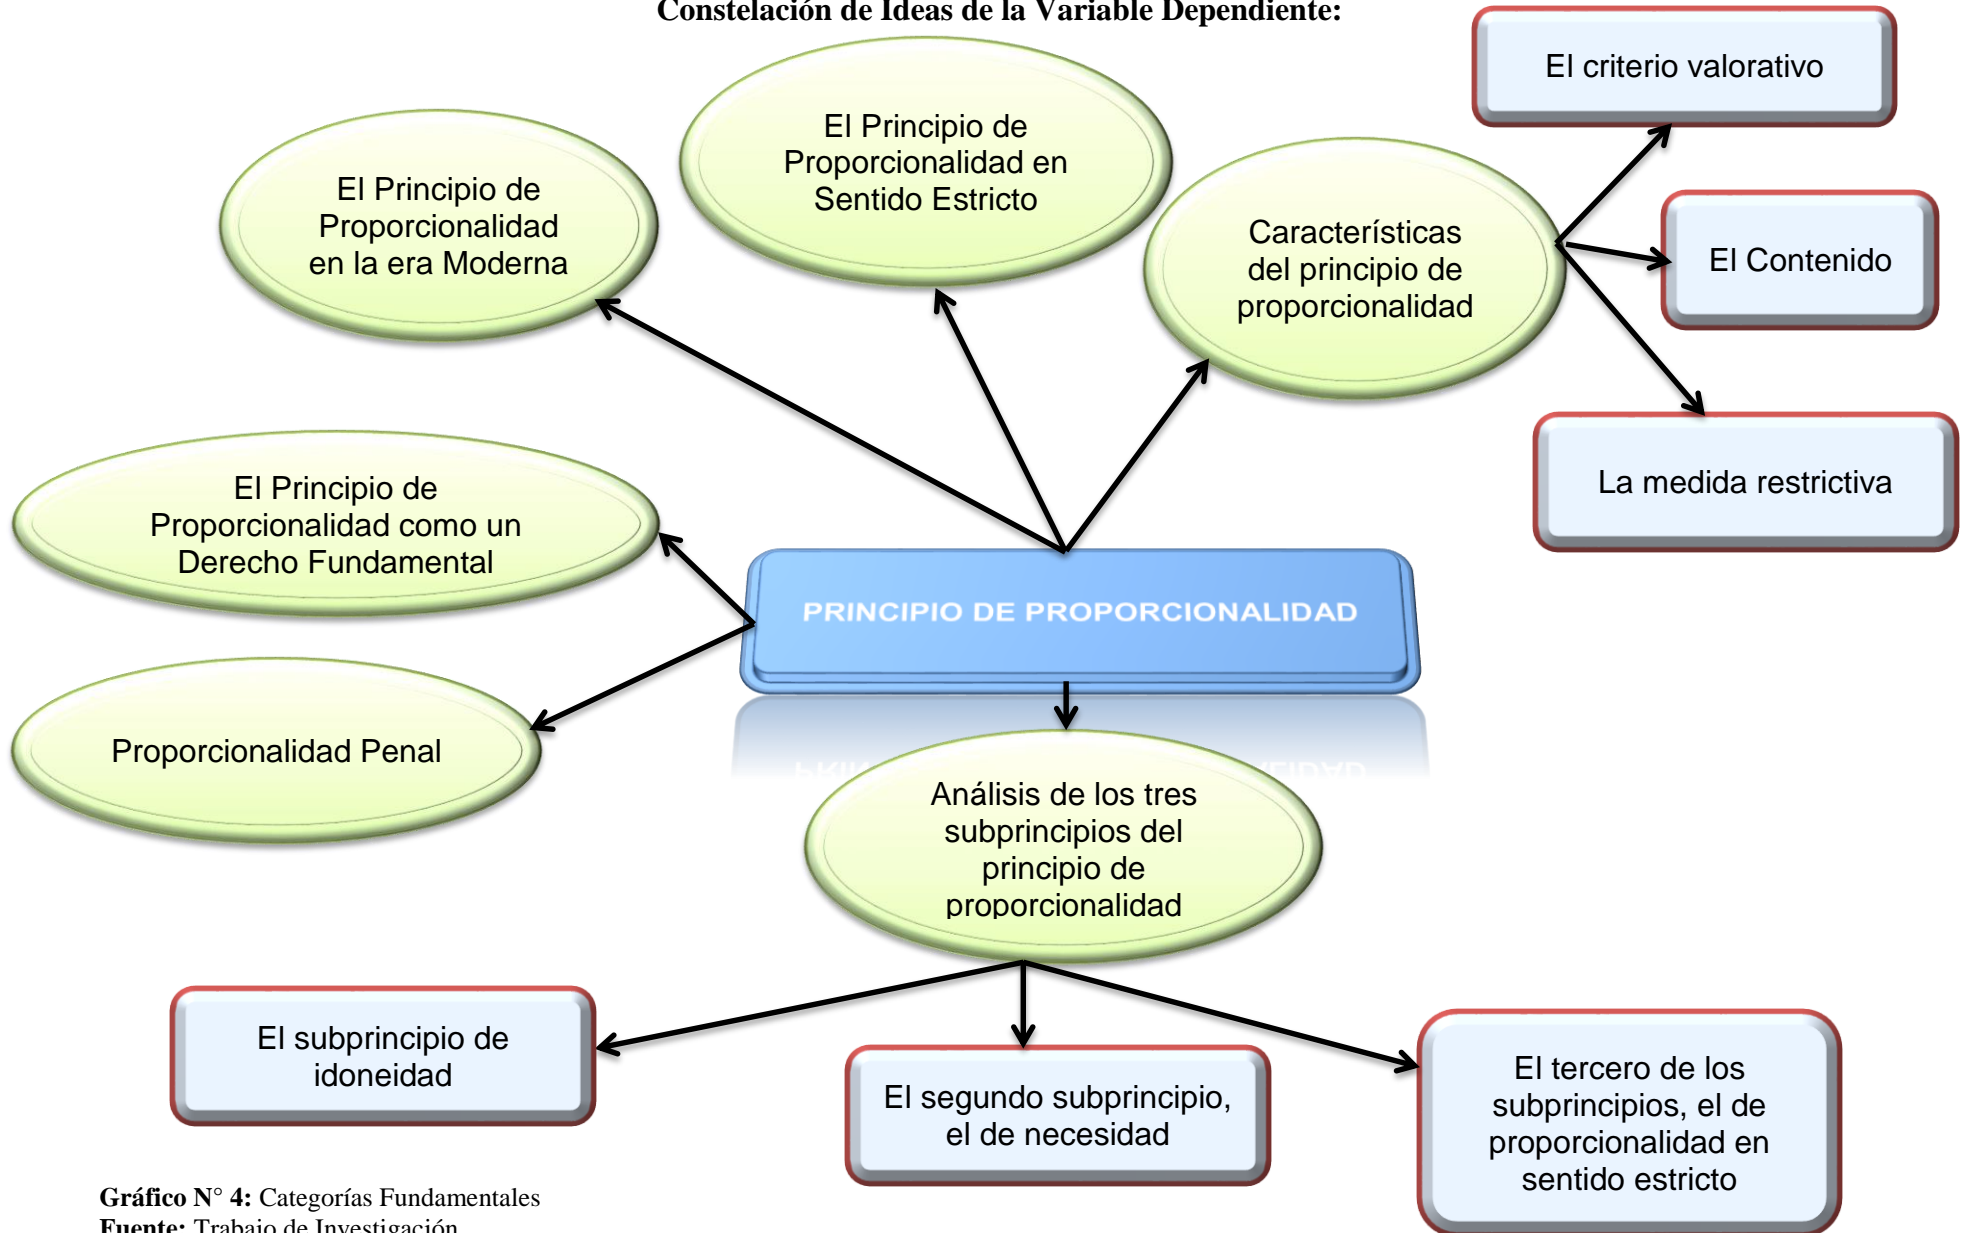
Constelación de Ideas de la Variable Dependiente:

El criterio valorativo

El Principio de Proporcionalidad en Sentido Estricto

El Principio de Proporcionalidad en la era Moderna

Características del principio de proporcionalidad

El Contenido

La medida restrictiva

El Principio de Proporcionalidad como un Derecho Fundamental

PRINCIPIO DE PROPORCIONALIDAD

Proporcionalidad Penal

Análisis de los tres subprincipios del principio de proporcionalidad

El subprincipio de idoneidad

El segundo subprincipio, el de necesidad

El tercero de los subprincipios, el de proporcionalidad en sentido estricto

Gráfico N° 4: Categorías Fundamentales
Fuente: Trabajo de Investigación